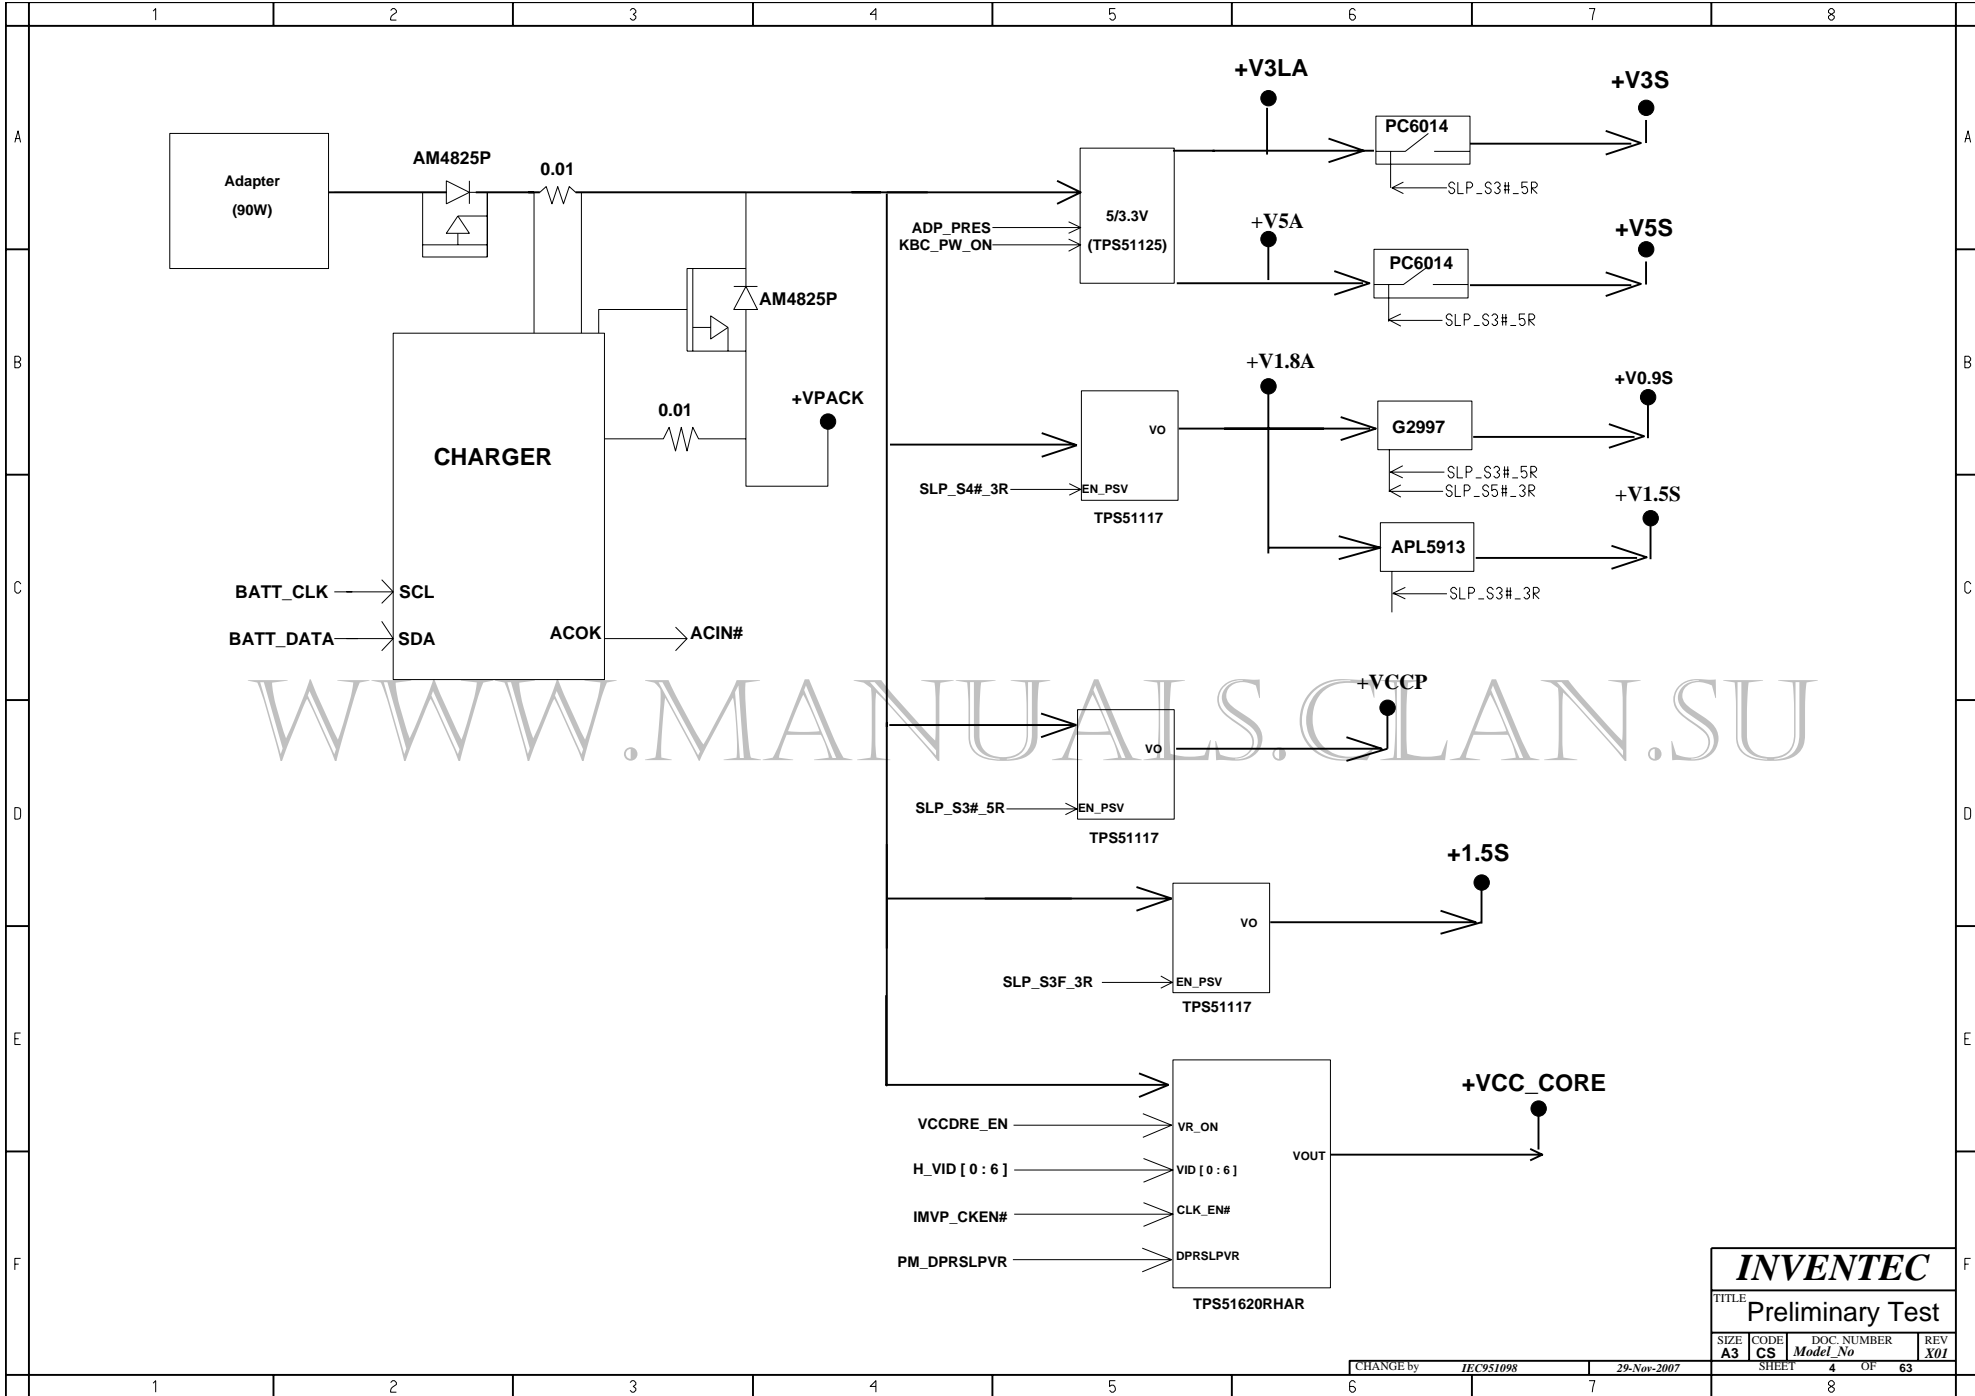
1 2 3 4 5 6 7 8

A

Adapter
(90W)

AM4825P

0.01

+V3LA

+V3S

PC6014

SLP_S3#_5R

5/3.3V
(TPS51125)

ADP_PRES
KBC_PW_ON

+V5A

+V5S

PC6014

SLP_S3#_5R

B

AM4825P

CHARGER

0.01

+VPACK

+V1.8A

+V0.9S

VO

G2997

SLP_S3#_5R
SLP_S5#_3R

SLP_S4#_3R

EN_PSV

TPS51117

+V1.5S

APL5913

SLP_S3#_3R

C

BATT_CLK SCL

BATT_DATA SDA

ACOK ACIN#

WWW.MANUALS.CLAN.SU

+VCCP

VO

D

SLP_S3#_5R EN_PSV

TPS51117

+1.5S

VO

SLP_S3F_3R EN_PSV

TPS51117

E

+VCC_CORE

VCCDRE_EN VR_ON

H_VID [ 0 : 6 ] VID [ 0 : 6 ]

VOUT

IMVP_CKEN# CLK_EN#

PM_DPRSLPVR DPRSLPVR

TPS51620RHAR

F

INVENTEC

TITLE Preliminary Test

| SIZE | CODE | DOC. NUMBER | REV |
|---|---|---|---|
| A3 | CS | Model_No | X01 |

CHANGE by IEC951098 29-Nov-2007 SHEET 4 OF 63

1 2 3 4 5 6 7 8